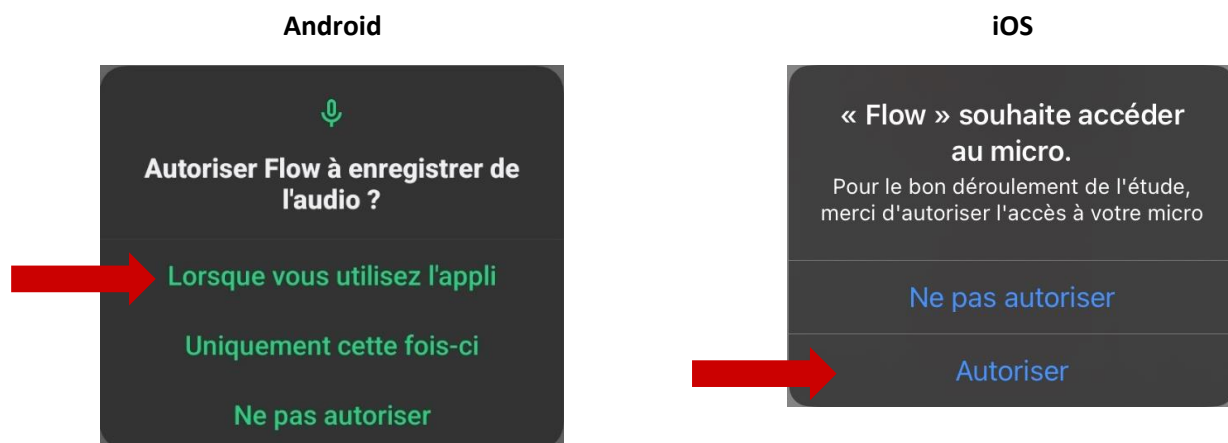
Android

Autoriser Flow à enregistrer de l'audio ?

Lorsque vous utilisez l'appli

Uniquement cette fois-ci

Ne pas autoriser

iOS

« Flow » souhaite accéder au micro.

Pour le bon déroulement de l'étude, merci d'autoriser l'accès à votre micro

Ne pas autoriser

Autoriser